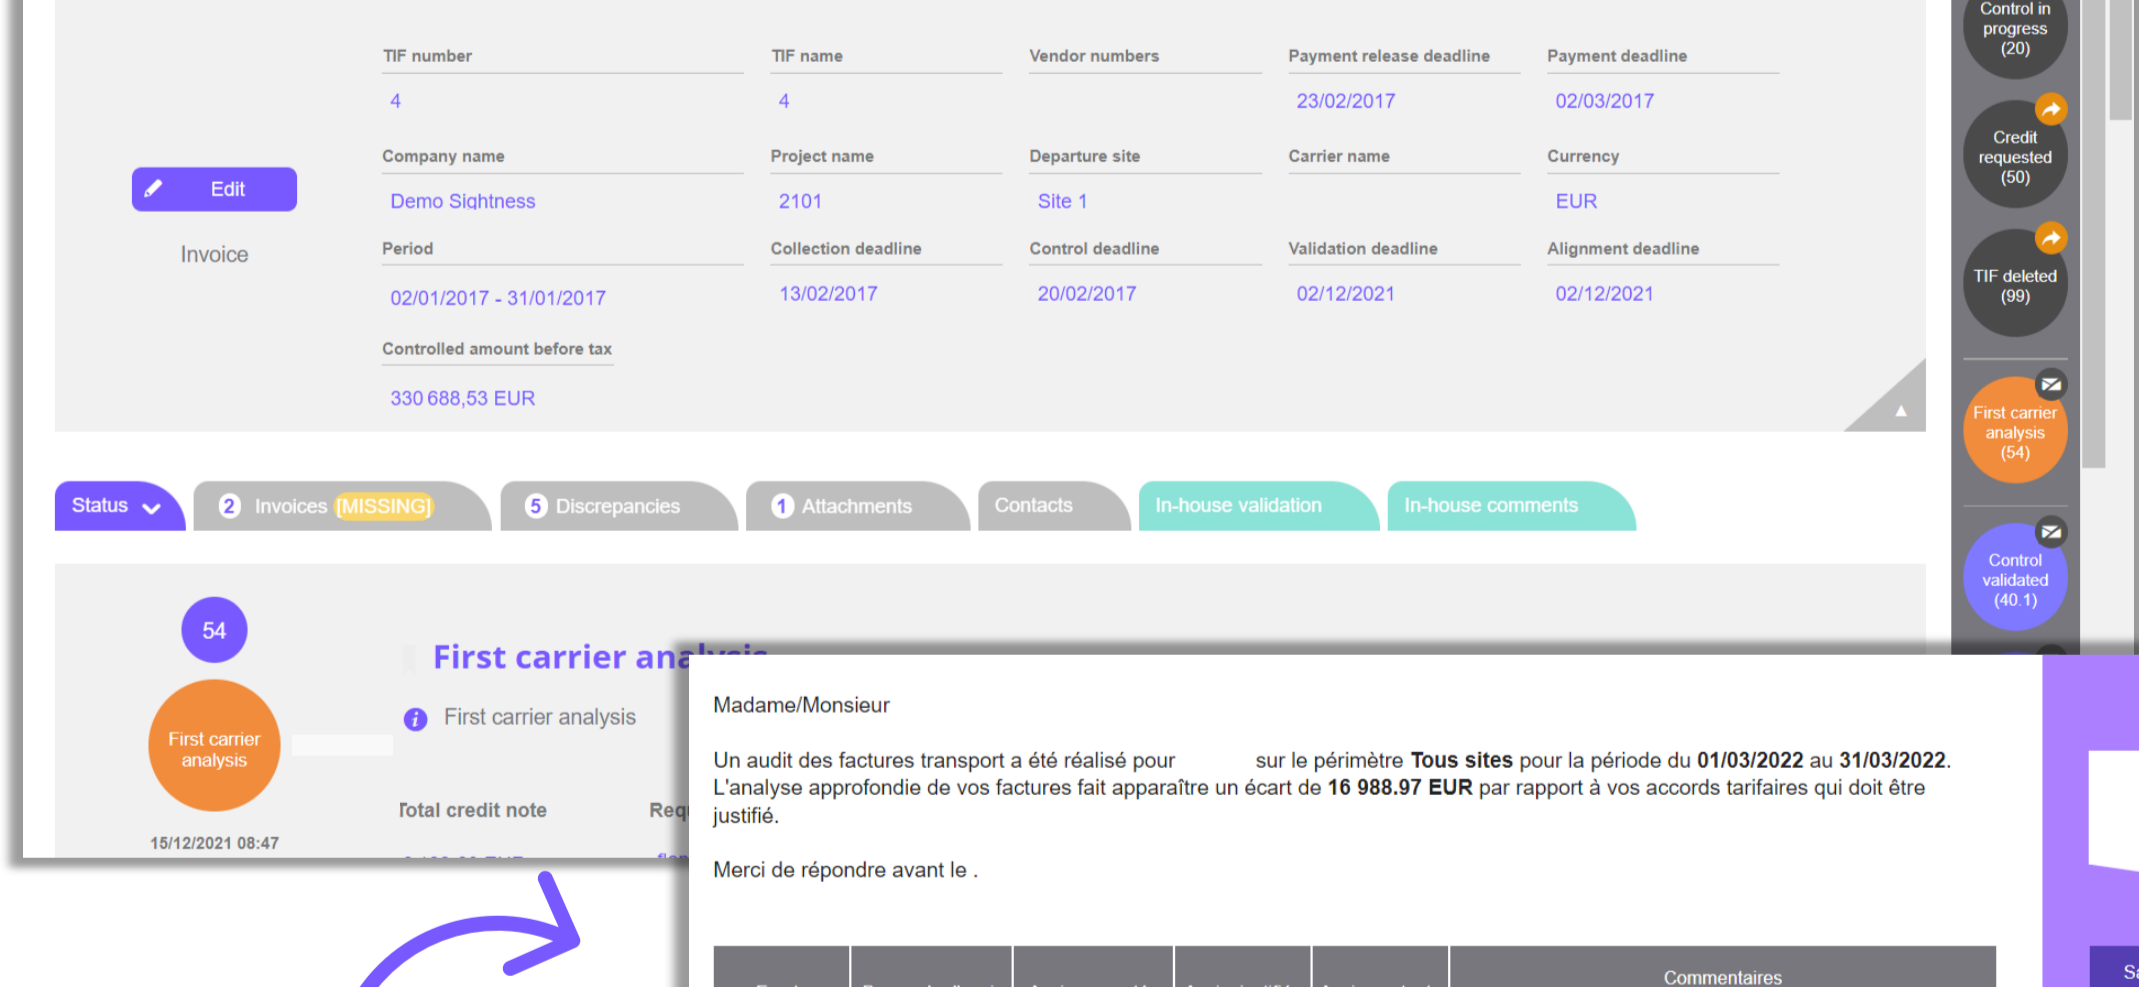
TIF number
4
TIF name
4
Vendor numbers
Payment release deadline
23/02/2017
Payment deadline
02/03/2017

Edit

Invoice

Company name
Demo Sightness
Project name
2101
Departure site
Site 1
Carrier name
Currency
EUR

Period
02/01/2017 - 31/01/2017
Collection deadline
13/02/2017
Control deadline
20/02/2017
Validation deadline
02/12/2021
Alignment deadline
02/12/2021

Controlled amount before tax
330 688,53 EUR

Control in progress (20)
Credit requested (50)
TIF deleted (99)
First carrier analysis (54)
Control validated (40.1)

Status
2 Invoices [MISSING]
5 Discrepancies
1 Attachments
Contacts
In-house validation
In-house comments

54
First carrier analysis
15/12/2021 08:47

First carrier ana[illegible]
First carrier analysis
Total credit note
Req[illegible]

Madame/Monsieur

Un audit des factures transport a été réalisé pour sur le périmètre **Tous sites** pour la période du **01/03/2022** au **31/03/2022**. L'analyse approfondie de vos factures fait apparaître un écart de **16 988.97 EUR** par rapport à vos accords tarifaires qui doit être justifié.

Merci de répondre avant le .

| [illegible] | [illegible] | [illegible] | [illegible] | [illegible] | Commentaires |
|---|---|---|---|---|---|

Sa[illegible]